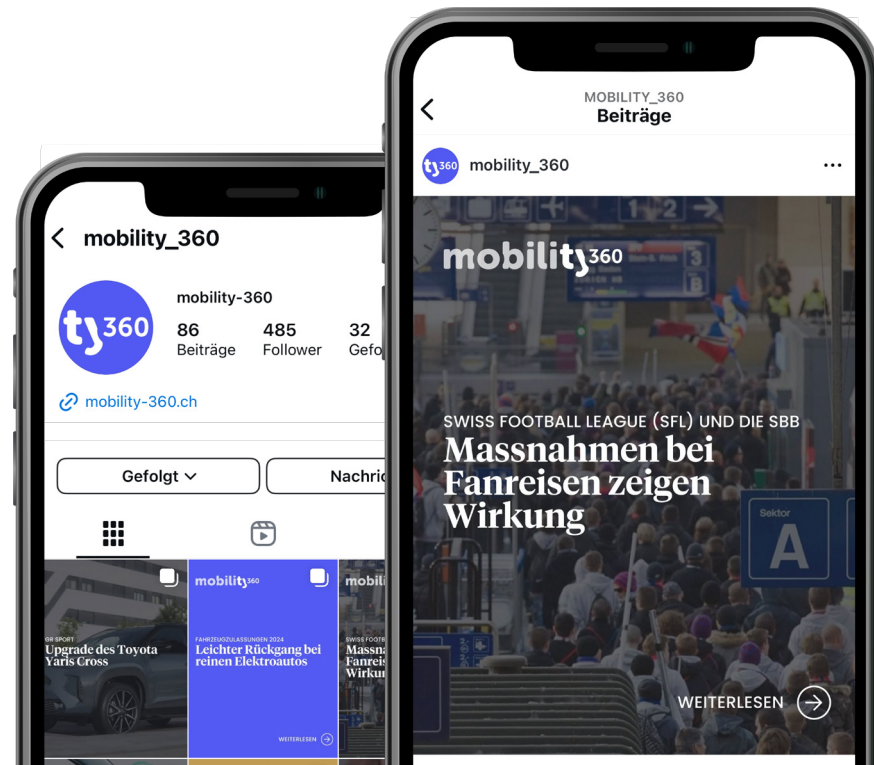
mobility_360

ty360

mobility-360

86 Beiträge

485 Follower

32 Gefo

mobility-360.ch

Gefolgt

Nachric

GR SPORT
Upgrade des Toyota Yaris Cross

mobility360
FAHRZEUGZULASSUNGEN 2024
Leichter Rückgang bei reinen Elektroautos
WEITERLESEN

mobili
SWISS FOOTB
Massna
Fanreis
Wirkun

MOBILITY_360
Beiträge

mobility_360

mobility360

SWISS FOOTBALL LEAGUE (SFL) UND DIE SBB
Massnahmen bei Fanreisen zeigen Wirkung

Sektor
A

WEITERLESEN